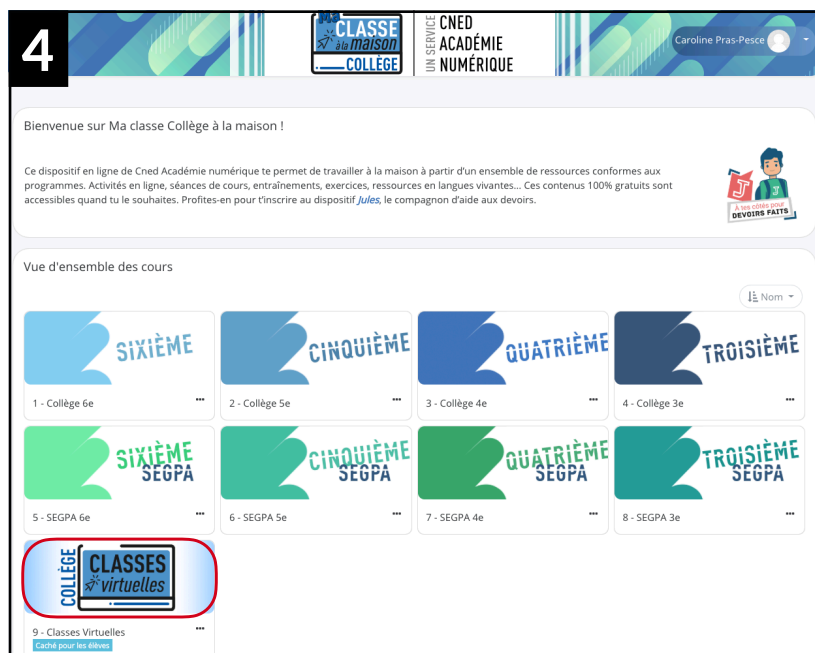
4

Ma CLASSE à la maison COLLÈGE

UN SERVICE CNED ACADÉMIE NUMÉRIQUE

Caroline Pras-Pesce

Bienvenue sur Ma classe Collège à la maison !

Ce dispositif en ligne de Cned Académie numérique te permet de travailler à la maison à partir d'un ensemble de ressources conformes aux programmes. Activités en ligne, séances de cours, entraînements, exercices, ressources en langues vivantes... Ces contenus 100% gratuits sont accessibles quand tu le souhaites. Profites-en pour t'inscrire au dispositif Jules, le compagnon d'aide aux devoirs.

À tes côtés pour DEVOIRS FAITS

Vue d'ensemble des cours

Nom

SIXIÈME

1 - Collège 6e

CINQUIÈME

2 - Collège 5e

QUATRIÈME

3 - Collège 4e

TROISIÈME

4 - Collège 3e

SIXIÈME SEGPA

5 - SEGPA 6e

CINQUIÈME SEGPA

6 - SEGPA 5e

QUATRIÈME SEGPA

7 - SEGPA 4e

TROISIÈME SEGPA

8 - SEGPA 3e

COLLÈGE CLASSES virtuelles

9 - Classes Virtuelles

Caché pour les élèves